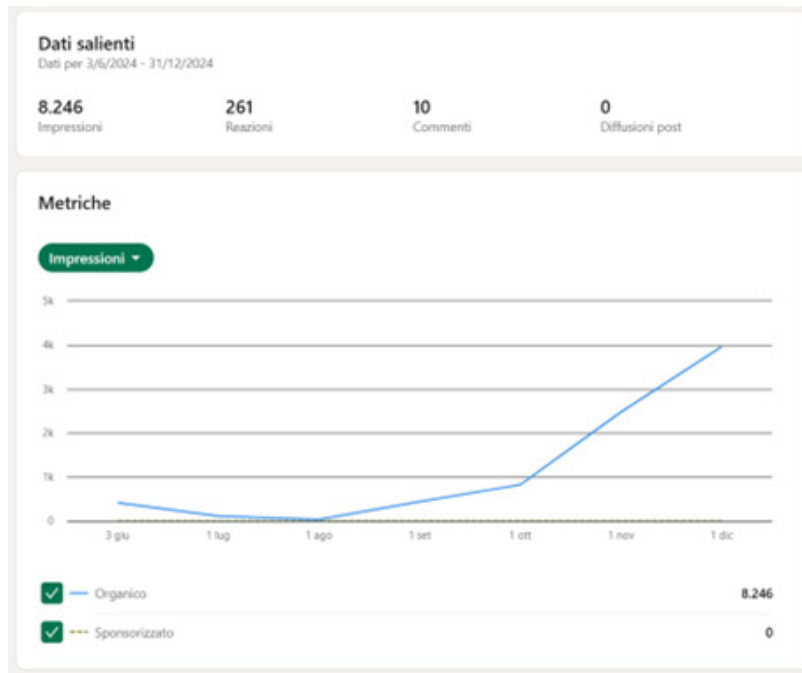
Dati salienti
Dati per 3/6/2024 - 31/12/2024

8.246
Impressioni

261
Reazioni

10
Commenti

0
Diffusioni post

Metriche

Impressioni ▾

5k
4k
3k
2k
1k
0

3 giu
1 lug
1 ago
1 set
1 ott
1 nov
1 dic

Organico 8.246

Sponsorizzato 0